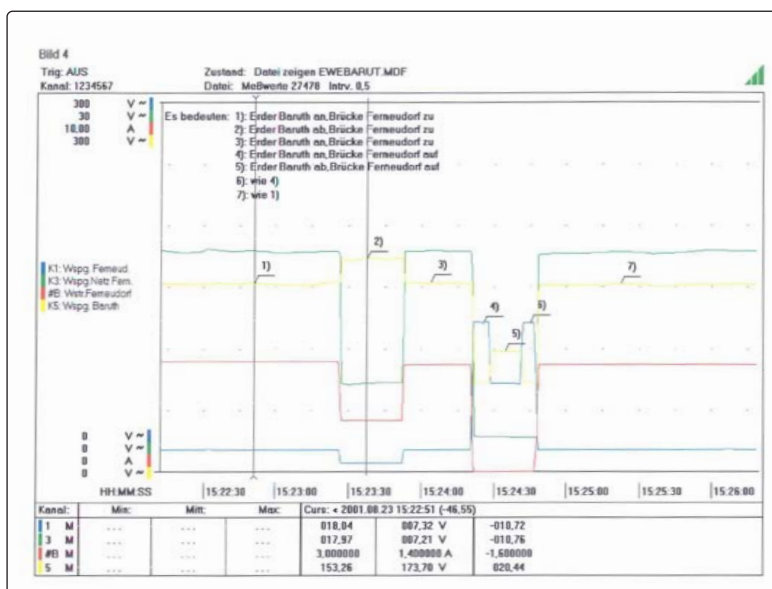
Bild 4
Trig: AUS
Kanal: 1234567

Zustand: Datei zeigen EWEBARUT.MDF
Datei: Meßwerte 27478 Intrv. 0,5

300 V ~
30 V ~
10,00 A
300 V ~

Es bedeuten: 1): Erder Baruth an, Brücke Ferneudorf zu
2): Erder Baruth ab, Brücke Ferneudorf zu
3): Erder Baruth an, Brücke Ferneudorf zu
4): Erder Baruth an, Brücke Ferneudorf auf
5): Erder Baruth ab, Brücke Ferneudorf auf
6): wie 4)
7): wie 1)

K1: Wspg. Ferneud.
K3: Wspg Netz Fern.
#B: Wstr Ferneudorf
K5: Wspg. Baruth

1)
2)
3)
4)
5)
6)
7)

0 V ~
0 V ~
0 A
0 V ~

HH:MM:SS | 15:22:30 | 15:23:00 | 15:23:30 | 15:24:00 | 15:24:30 | 15:25:00 | 15:25:30 | 15:26:00

| Kanal: | Min: | Mitt: | Max: | Curs: < 2001.08.23 15:22:51 (-46,55) | | |
|---|---|---|---|---|---|---|
| 1 M | ---- | ---- | ---- | 018,04 | 007,32 V | -010,72 |
| 3 M | ---- | ---- | ---- | 017,97 | 007,21 V | -010,76 |
| #B M | ---- | ---- | ---- | 3,000000 | 1,400000 A | -1,600000 |
| 5 M | ---- | ---- | ---- | 153,26 | 173,70 V | 020,44 |